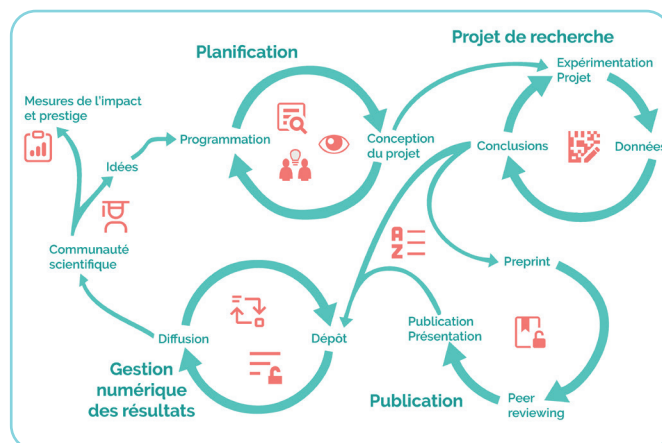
Planification

Projet de recherche

Expérimentation Projet

Mesures de l'impact et prestige

Programmation

Conception du projet

Conclusions

Données

Idées

Communauté scientifique

Preprint

Publication Présentation

Diffusion

Dépôt

Gestion numérique des résultats

Publication

Peer reviewing